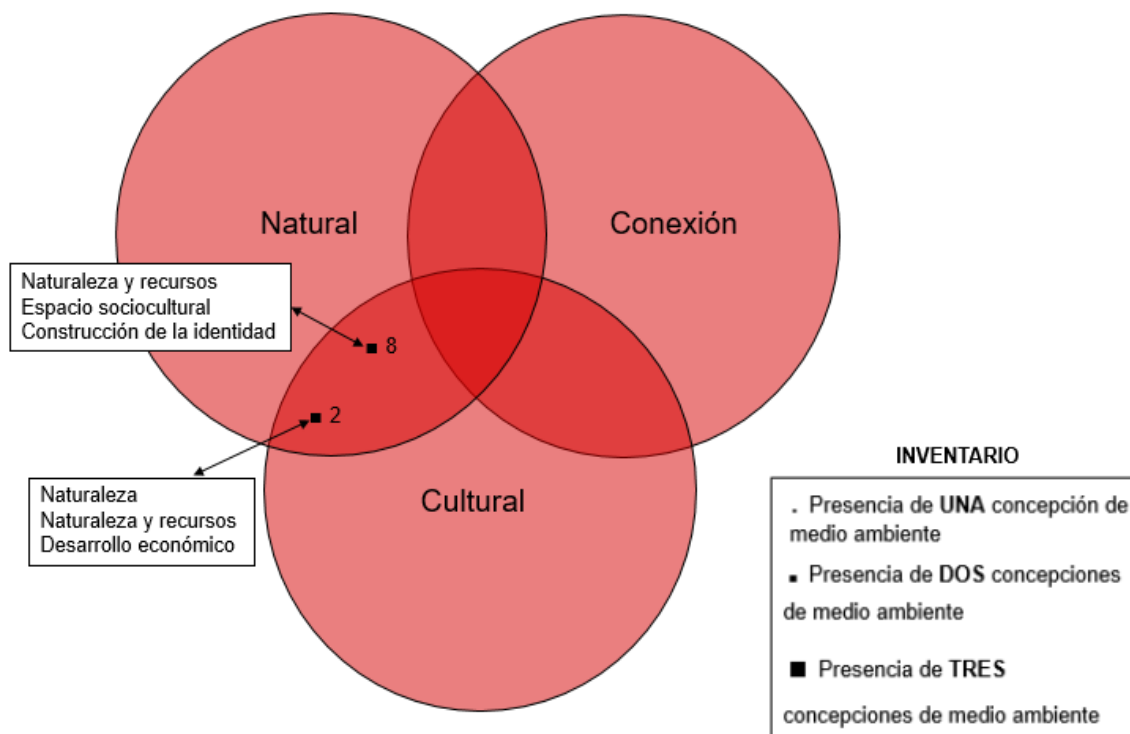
Natural

Conexión

Naturaleza y recursos
Espacio sociocultural
Construcción de la identidad

■ 8

■ 2

Naturaleza
Naturaleza y recursos
Desarrollo económico

Cultural

INVENTARIO

. Presencia de UNA concepción de medio ambiente

▪ Presencia de DOS concepciones de medio ambiente

■ Presencia de TRES concepciones de medio ambiente